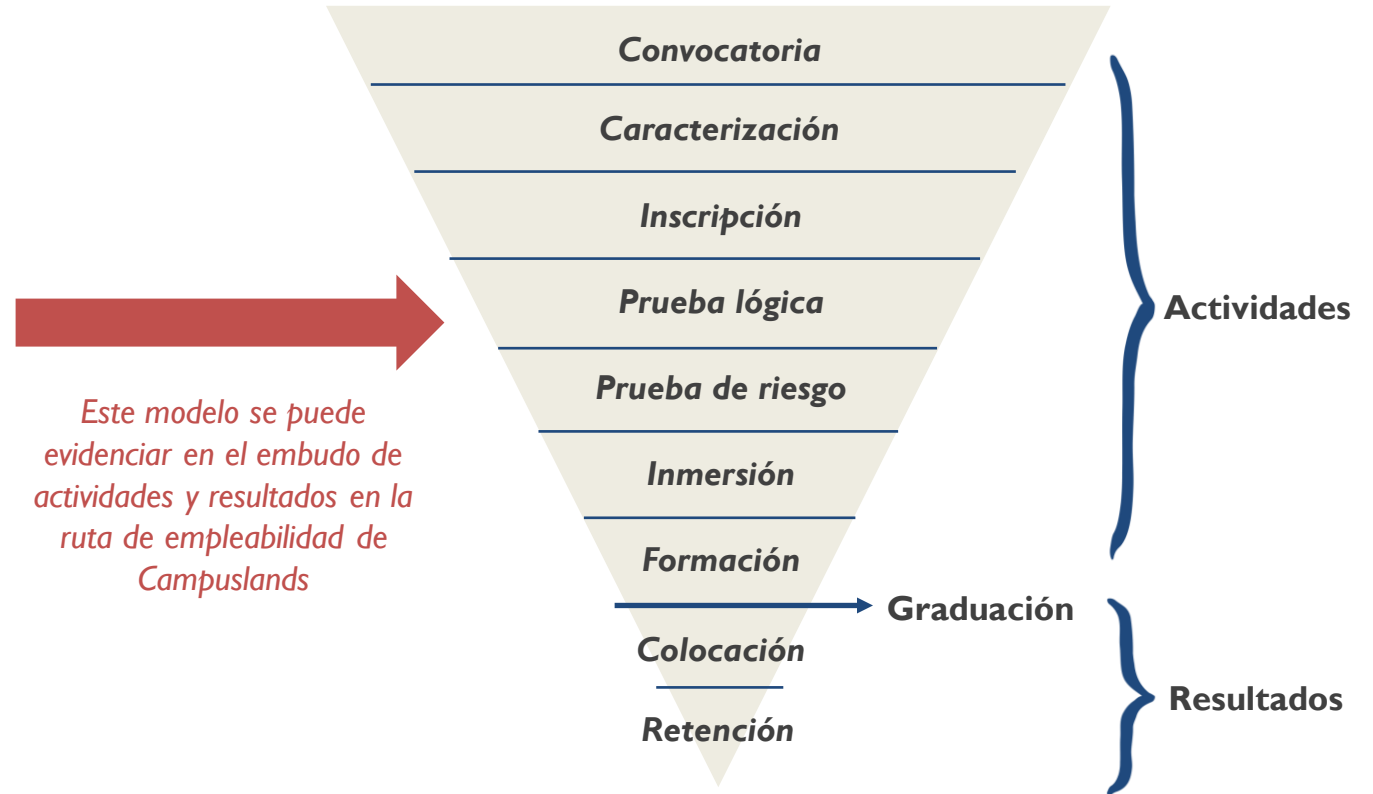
Convocatoria

Caracterización

Inscripción

Prueba lógica

Prueba de riesgo

Inmersión

Formación

Graduación

Colocación

Retención

Actividades

Resultados

Este modelo se puede evidenciar en el embudo de actividades y resultados en la ruta de empleabilidad de Campuslands